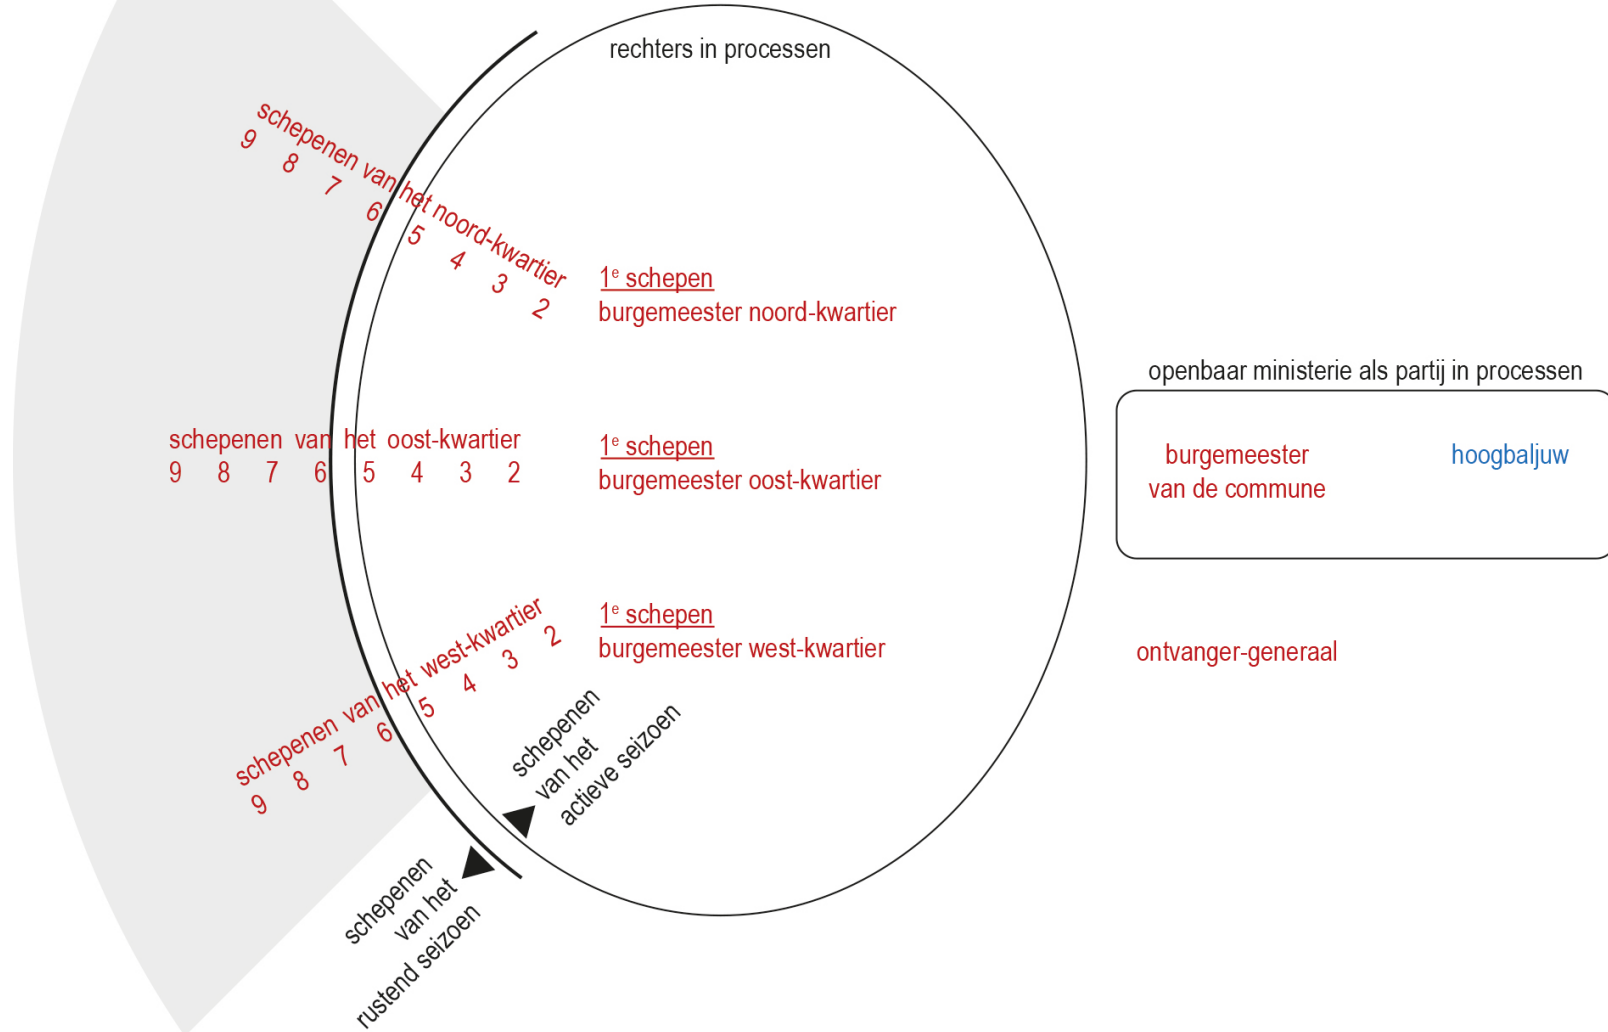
rechters in processen

schepenen van het noord-kwartier
9 8 7 6 5 4 3 2

1e schepen
burgemeester noord-kwartier

openbaar ministerie als partij in processen

schepenen van het oost-kwartier
9 8 7 6 5 4 3 2

1e schepen
burgemeester oost-kwartier

burgemeester van de commune

hoogbaljuw

schepenen van het west-kwartier
9 8 7 6 5 4 3 2

1e schepen
burgemeester west-kwartier

ontvanger-generaal

schepenen van het actieve seizoen

schepenen van het rustend seizoen